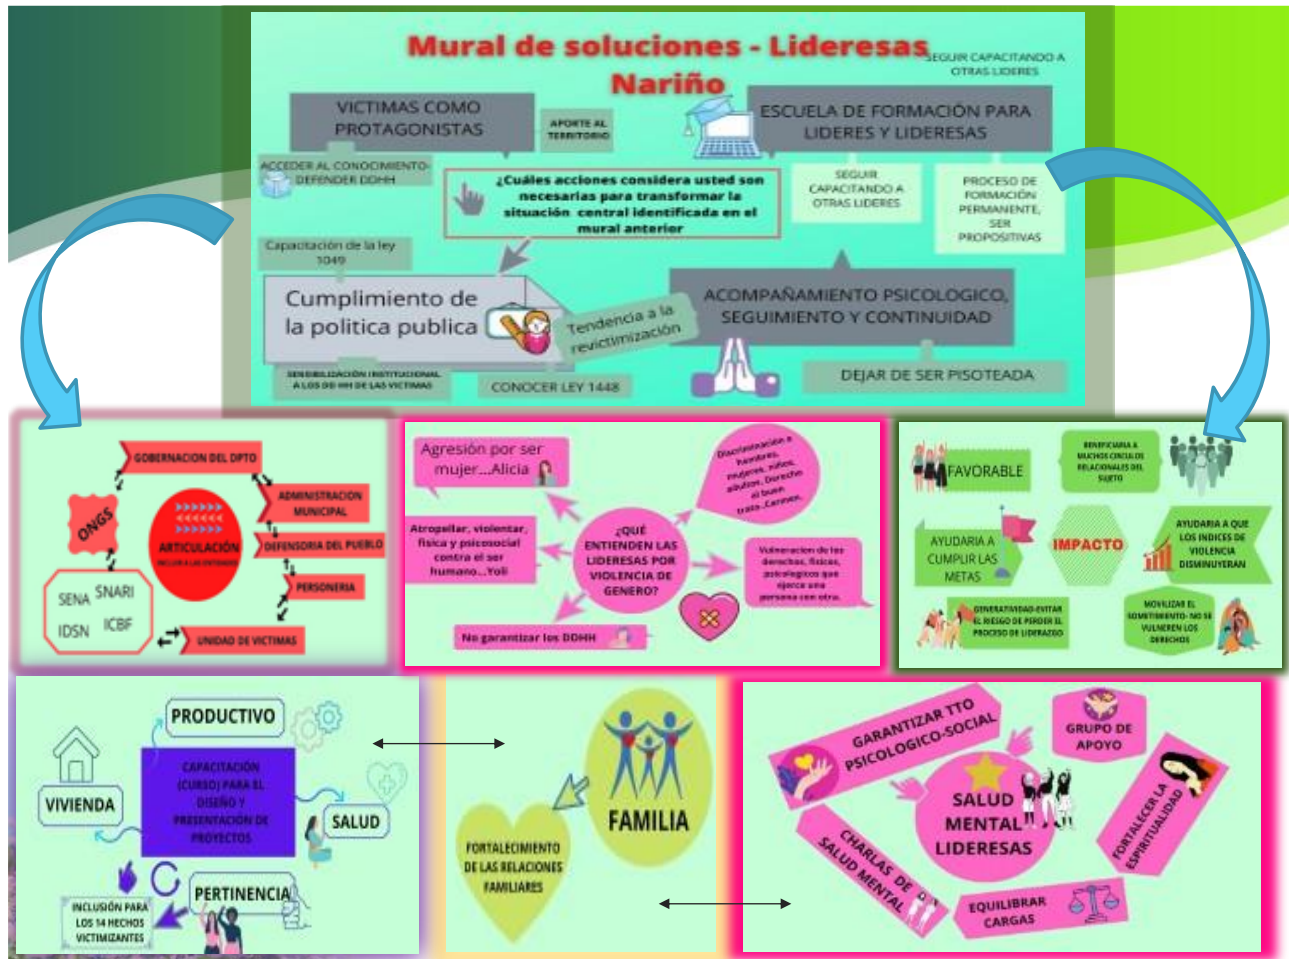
Mural de soluciones - Lideresas Nariño

SEGUIR CAPACITANDO A OTRAS LIDERES

VICTIMAS COMO PROTAGONISTAS

APORTE AL TERRITORIO

ESCUELA DE FORMACIÓN PARA LIDERES Y LIDERESAS

ACCEDER AL CONOCIMIENTO-DEFENDER DDHH

¿Cuáles acciones considera usted son necesarias para transformar la situación central identificada en el mural anterior

SEGUIR CAPACITANDO A OTRAS LIDERES

PROCESO DE FORMACIÓN PERMANENTE, SER PROPOSITIVAS

Capacitación de la ley 1049

Cumplimiento de la politica publica

Tendencia a la revictimización

ACOMPAÑAMIENTO PSICOLOGICO, SEGUIMIENTO Y CONTINUIDAD

SENSIBILIZACIÓN INSTITUCIONAL A LOS DD HH DE LAS VICTIMAS

CONOCER LEY 1448

DEJAR DE SER PISOTEADA

GOBERNACION DEL DPTO

ADMINISTRACION MUNICIPAL

ONGS

ARTICULACIÓN

DEFENSORIA DEL PUEBLO

PERSONERIA

SENA SNARI IDSN ICBF

UNIDAD DE VICTIMAS

Agresión por ser mujer...Alicia

Discriminación a hombres, mujeres, niños, adultos. Derecho al buen trato...Carmen.

Atropellar, violentar, física y psicosocial contra el ser humano...Yoli

¿QUÉ ENTIENDEN LAS LIDERESAS POR VIOLENCIA DE GENERO?

Vulneracion de los derechos, físicos, psicologicos que ejerce una persona con otra.

No garantizar los DDHH

FAVORABLE

BENEFICIARIA A MUCHOS CIRCULOS RELACIONALES DEL SUJETO

AYUDARIA A CUMPLIR LAS METAS

IMPACTO

AYUDARIA A QUE LOS INDICES DE VIOLENCIA DISMINUYERAN

GENERATIVIDAD-EVITAR EL RIESGO DE PERDER EL PROCESO DE LIDERAZGO

MOVILIZAR EL SOMETIMIENTO- NO SE VULNEREN LOS DERECHOS

PRODUCTIVO

CAPACITACIÓN (CURSO) PARA EL DISEÑO Y PRESENTACIÓN DE PROYECTOS

VIVIENDA

SALUD

PERTINENCIA

INCLUSIÓN PARA LOS 14 HECHOS VICTIMIZANTES

FAMILIA

FORTALECIMIENTO DE LAS RELACIONES FAMILIARES

GARANTIZAR TTO PSICOLOGICO-SOCIAL

GRUPO DE APOYO

SALUD MENTAL LIDERESAS

FORTALECER LA ESPIRITUALIDAD

CHARLAS DE SALUD MENTAL

EQUILIBRAR CARGAS